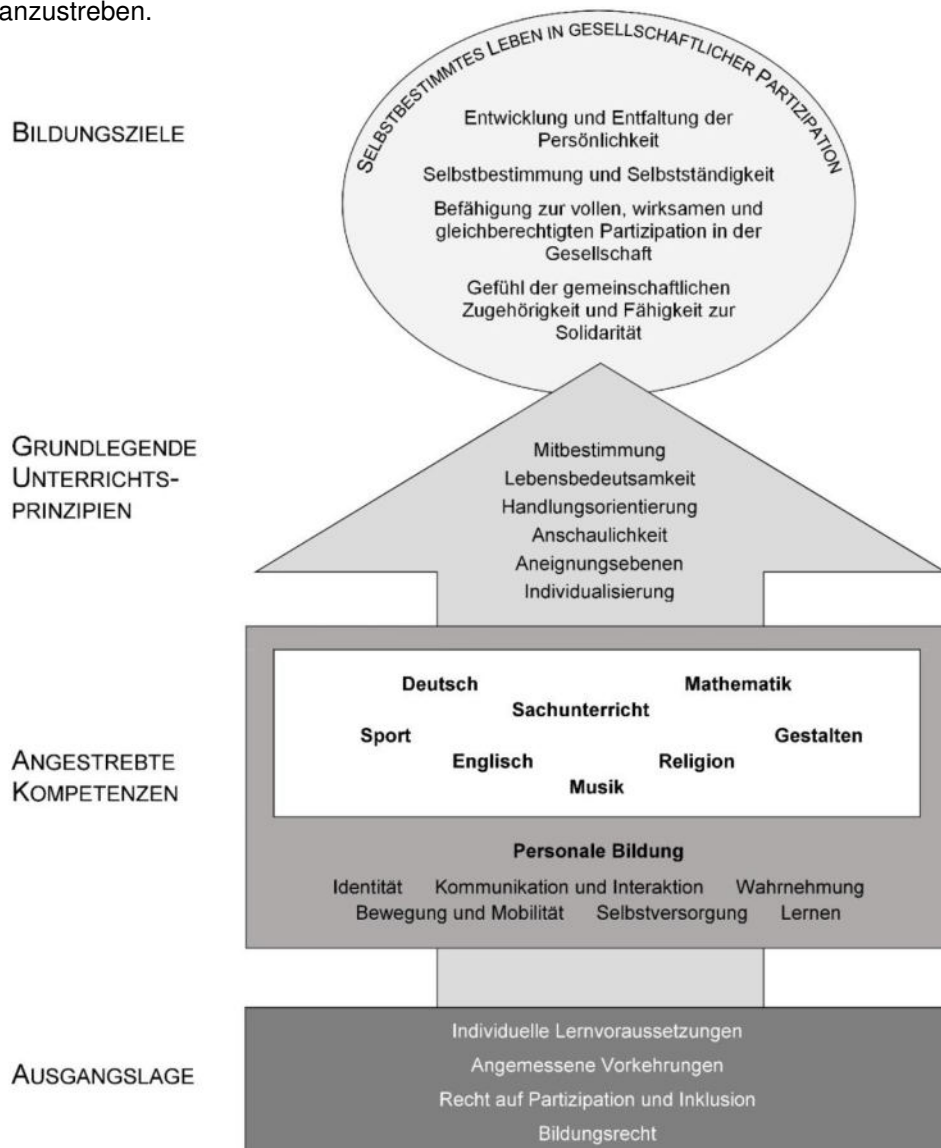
anzustreben.

SELBSTBESTIMMTES LEBEN IN GESELLSCHAFTLICHER PARTIZIPATION

BILDUNGSZIELE

Entwicklung und Entfaltung der Persönlichkeit

Selbstbestimmung und Selbstständigkeit

Befähigung zur vollen, wirksamen und gleichberechtigten Partizipation in der Gesellschaft

Gefühl der gemeinschaftlichen Zugehörigkeit und Fähigkeit zur Solidarität

GRUNDLEGENDE UNTERRICHTSPRINZIPIEN

Mitbestimmung
Lebensbedeutsamkeit
Handlungsorientierung
Anschaulichkeit
Aneignungsebenen
Individualisierung

ANGESTREBTE KOMPETENZEN

Deutsch
Mathematik
Sachunterricht
Sport
Gestalten
Englisch
Religion
Musik

Personale Bildung

Identität Kommunikation und Interaktion Wahrnehmung
Bewegung und Mobilität Selbstversorgung Lernen

AUSGANGSLAGE

Individuelle Lernvoraussetzungen
Angemessene Vorkehrungen
Recht auf Partizipation und Inklusion
Bildungsrecht